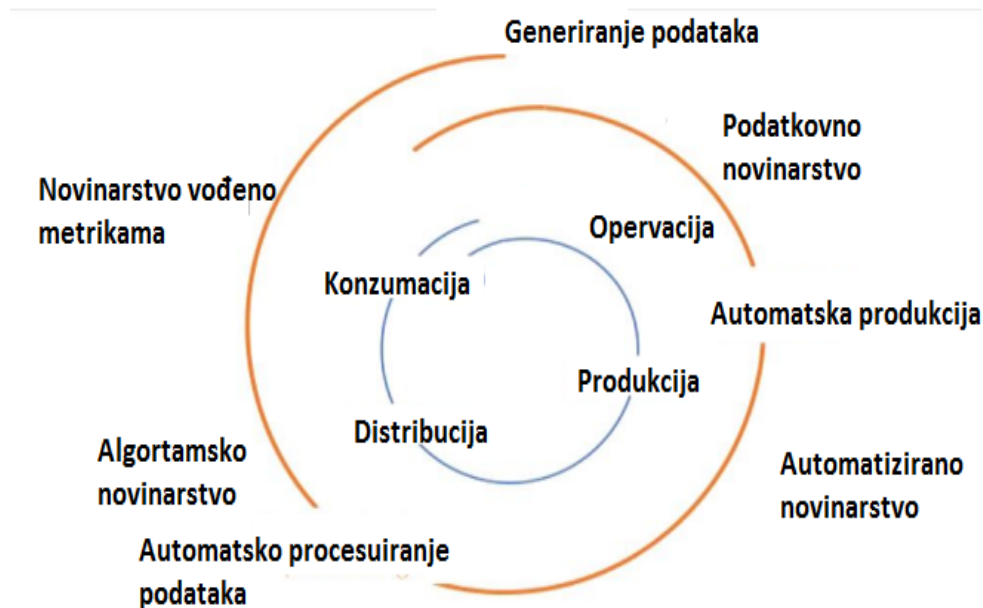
Generiranje podataka

Podatkovno novinarstvo

Novinarstvo vođeno metrikama

OperVacija

Konzumacija

Automatska produkcija

Produkcija

Distribucija

Algortamsko novinarstvo

Automatizirano novinarstvo

Automatsko procesuiranje podataka